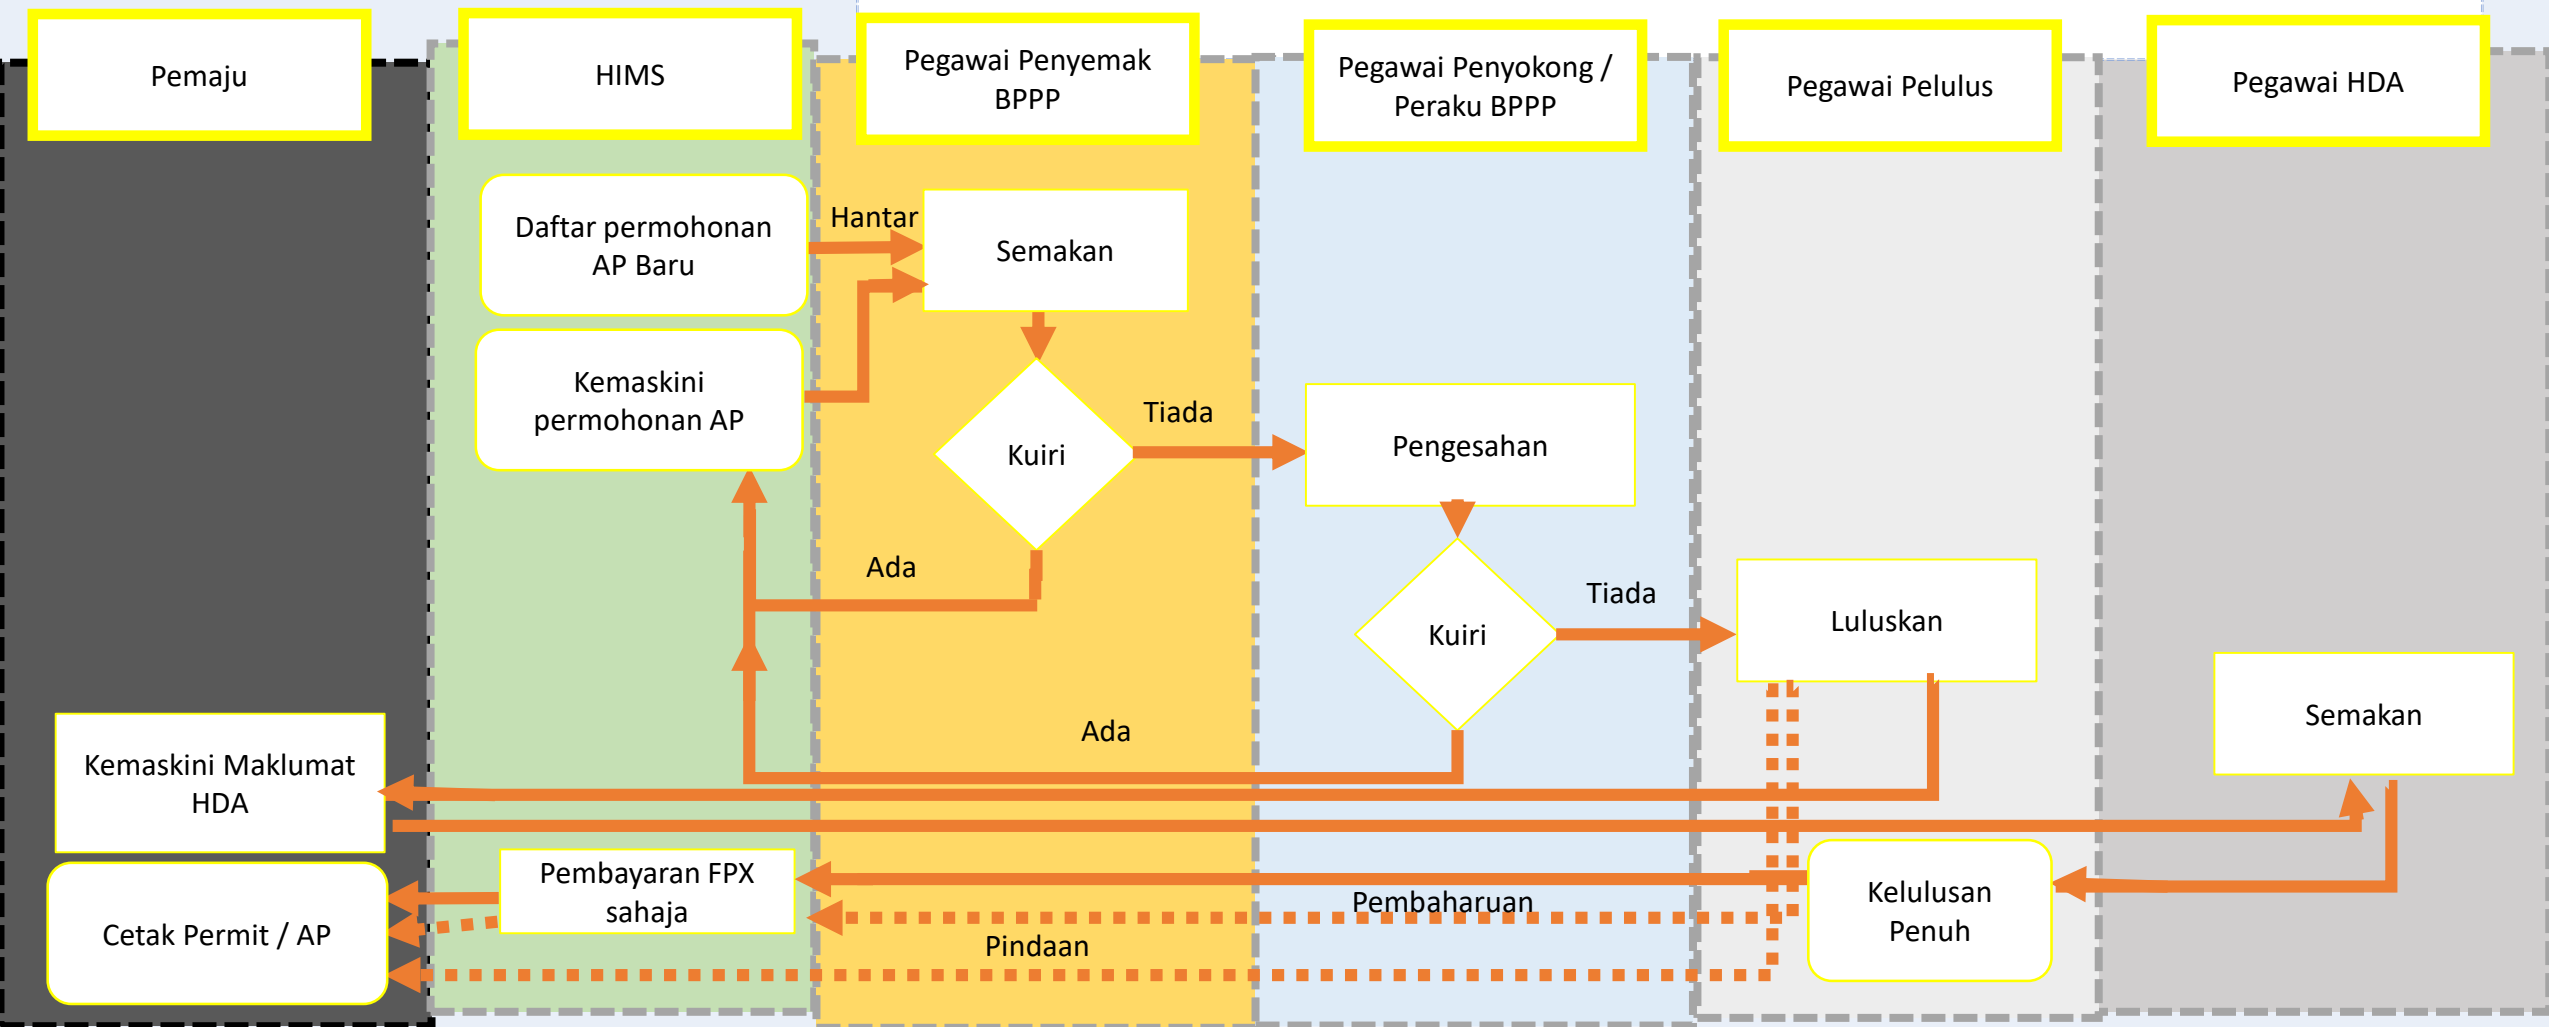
Pemaju

HIMS

Pegawai Penyemak BPPP

Pegawai Penyokong / Peraku BPPP

Pegawai Pelulus

Pegawai HDA

Daftar permohonan AP Baru

Hantar

Semakan

Kemaskini permohonan AP

Kuiri

Tiada

Pengesahan

Ada

Kuiri

Tiada

Luluskan

Semakan

Ada

Kemaskini Maklumat HDA

Pembayaran FPX sahaja

Pembaharuan

Kelulusan Penuh

Cetak Permit / AP

Pindaan